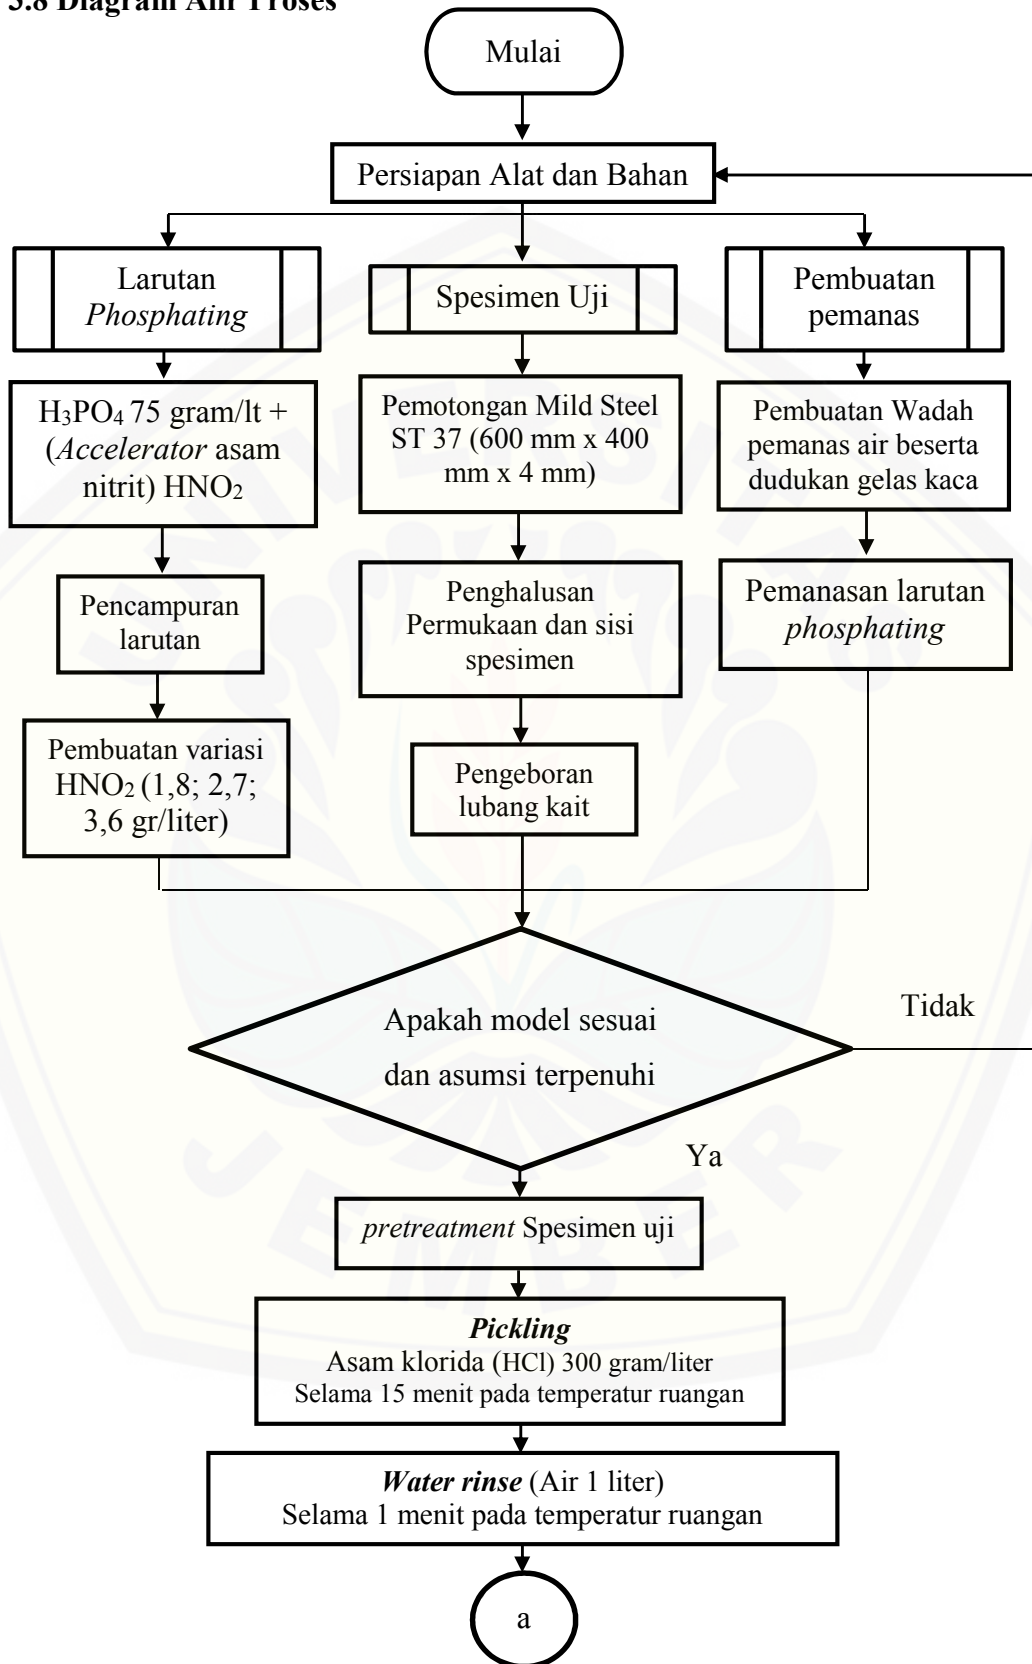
3.8 Diagram Alir Proses

Mulai

Persiapan Alat dan Bahan

Larutan *Phosphating*

Spesimen Uji

Pembuatan pemanas

$H_3PO_4$ 75 gram/lt + (*Accelerator* asam nitrit) $HNO_2$

Pemotongan Mild Steel ST 37 (600 mm x 400 mm x 4 mm)

Pembuatan Wadah pemanas air beserta dudukan gelas kaca

Pencampuran larutan

Penghalusan Permukaan dan sisi spesimen

Pemanasan larutan *phosphating*

Pembuatan variasi $HNO_2$ (1,8; 2,7; 3,6 gr/liter)

Pengeboran lubang kait

Apakah model sesuai dan asumsi terpenuhi

Tidak

Ya

*pretreatment* Spesimen uji

***Pickling***
Asam klorida (HCl) 300 gram/liter
Selama 15 menit pada temperatur ruangan

***Water rinse*** (Air 1 liter)
Selama 1 menit pada temperatur ruangan

a